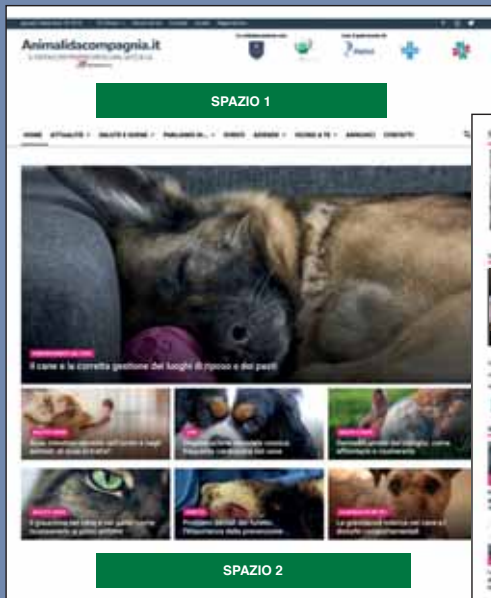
Animalidacompagnia.it

SPAZIO 1

HOME ATTUALITÀ SALUTE E BENESSERE PARLIAMO DI... EVENTI AZIENDE VICINO A TE ANNUNCI CONTATTI

Il cane e la corretta gestione dei luoghi di riposo e dei pasti

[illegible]

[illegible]

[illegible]

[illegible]

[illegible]

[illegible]

SPAZIO 2